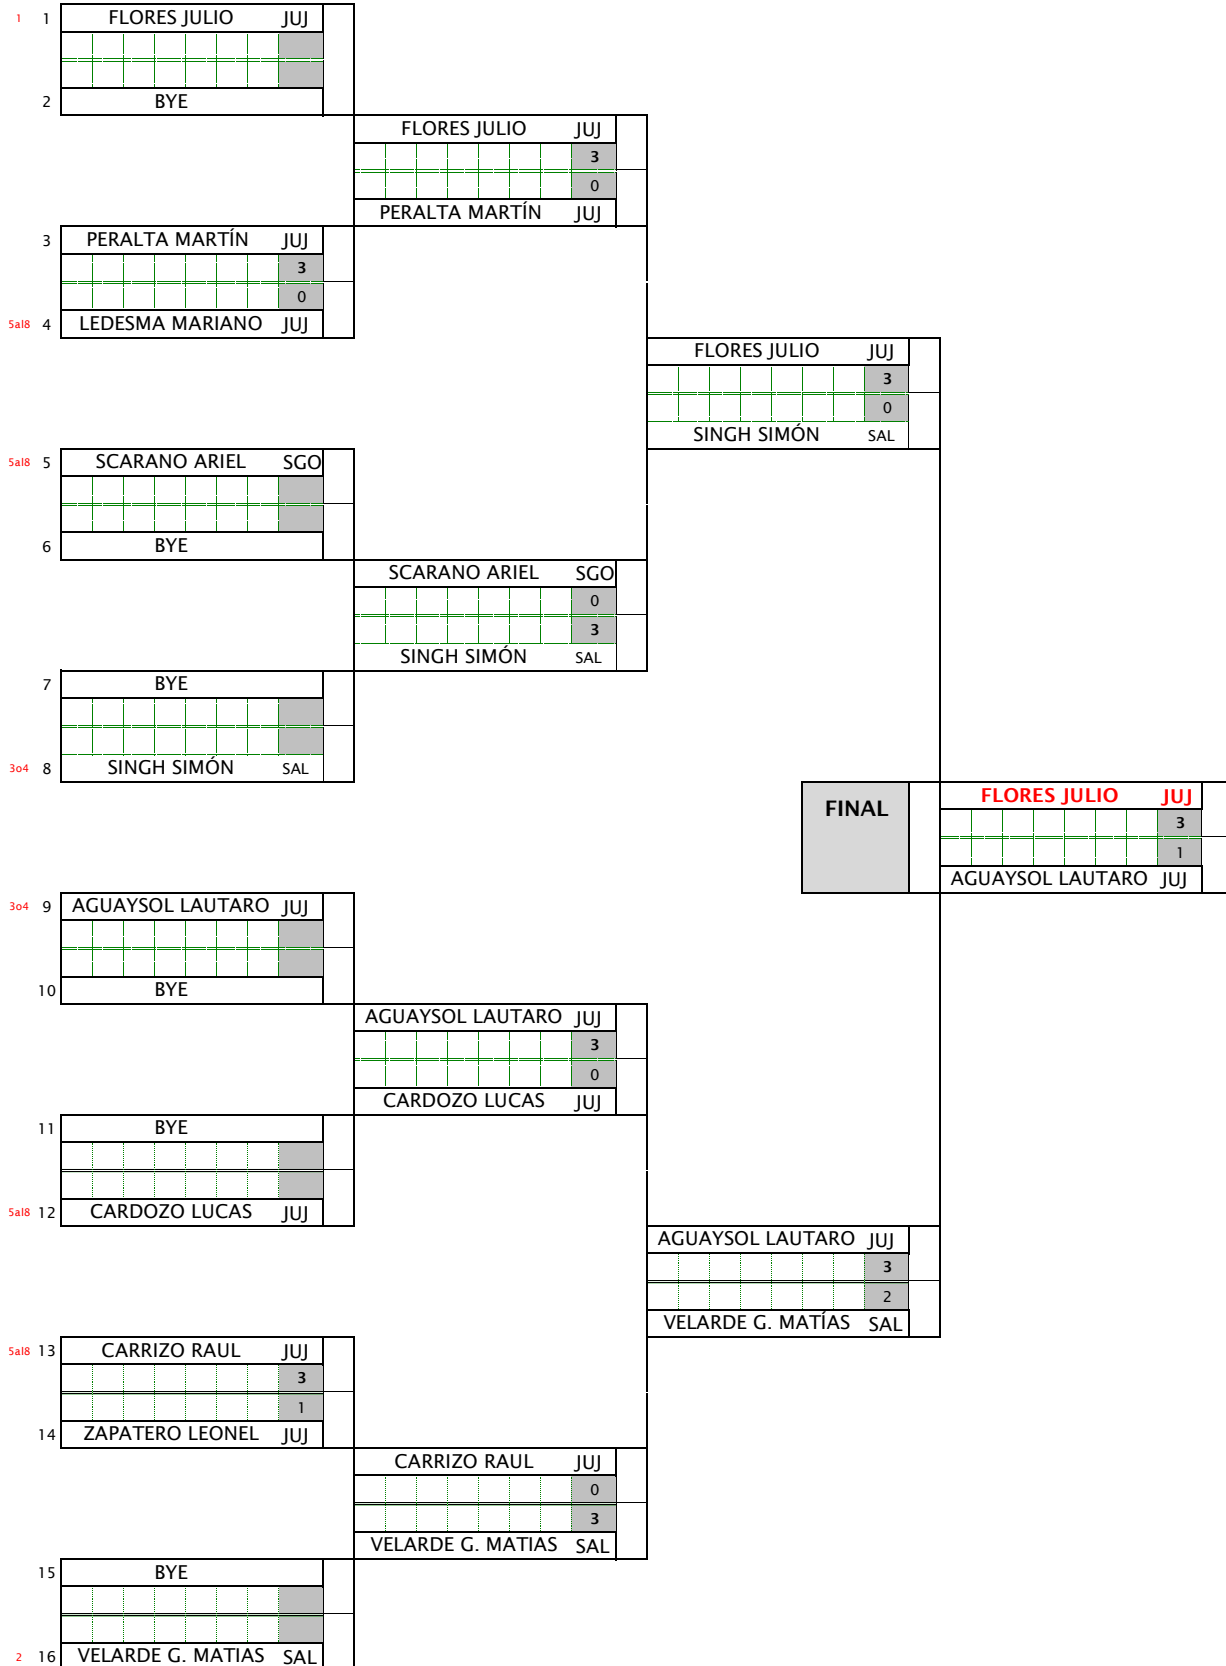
1 1 FLORES JULIO JUJ
2 BYE

FLORES JULIO JUJ
3
0
PERALTA MARTÍN JUJ

3 PERALTA MARTÍN JUJ
3
0
5a8 4 LEDESMA MARIANO JUJ

FLORES JULIO JUJ
3
0
SINGH SIMÓN SAL

5a8 5 SCARANO ARIEL SGO
6 BYE

SCARANO ARIEL SGO
0
3
SINGH SIMÓN SAL

7 BYE
3o4 8 SINGH SIMÓN SAL

FINAL

FLORES JULIO JUJ
3
1
AGUAYSOL LAUTARO JUJ

3o4 9 AGUAYSOL LAUTARO JUJ
10 BYE

AGUAYSOL LAUTARO JUJ
3
0
CARDOZO LUCAS JUJ

11 BYE
5a8 12 CARDOZO LUCAS JUJ

AGUAYSOL LAUTARO JUJ
3
2
VELARDE G. MATÍAS SAL

5a8 13 CARRIZO RAUL JUJ
3
1
14 ZAPATERO LEONEL JUJ

CARRIZO RAUL JUJ
0
3
VELARDE G. MATIAS SAL

15 BYE
2 16 VELARDE G. MATIAS SAL